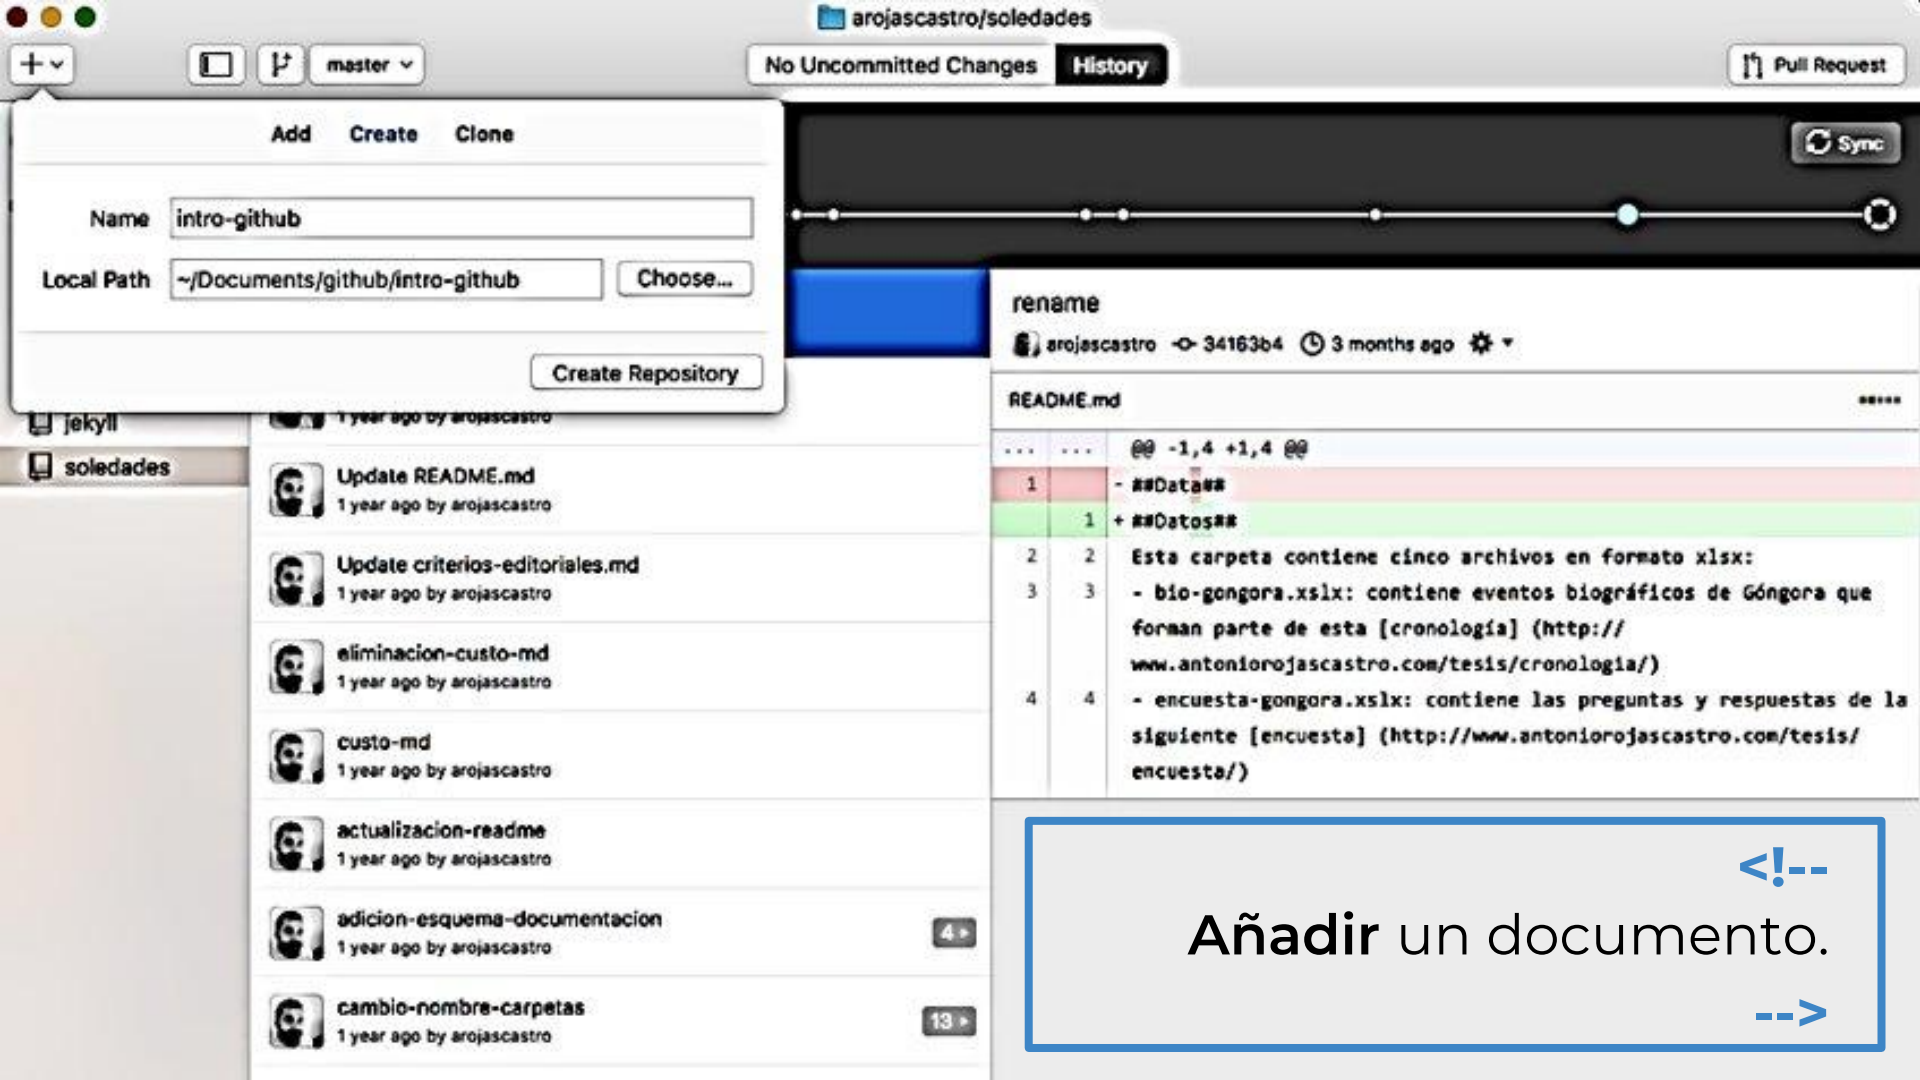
arojascastro/soledades

master

No Uncommitted Changes | History

Pull Request

Add Create Clone

Name intro-github

Local Path ~/Documents/github/intro-github Choose...

Create Repository

Sync

jekyll

soledades

1 year ago by arojascastro

Update README.md
1 year ago by arojascastro

Update criterios-editoriales.md
1 year ago by arojascastro

eliminacion-custo-md
1 year ago by arojascastro

custo-md
1 year ago by arojascastro

actualizacion-readme
1 year ago by arojascastro

adicion-esquema-documentacion
1 year ago by arojascastro
4

cambio-nombre-carpetas
1 year ago by arojascastro
13

rename
arojascastro 34163b4 3 months ago

README.md

... ... @@ -1,4 +1,4 @@
1 - ##Data##
1 + ##Datos##
2 2 Esta carpeta contiene cinco archivos en formato xlsx:
3 3 - bio-gongora.xslx: contiene eventos biográficos de Góngora que forman parte de esta [cronología] (http://www.antoniorojascastro.com/tesis/cronologia/)
4 4 - encuesta-gongora.xslx: contiene las preguntas y respuestas de la siguiente [encuesta] (http://www.antoniorojascastro.com/tesis/encuesta/)

<!--
Añadir un documento.
-->